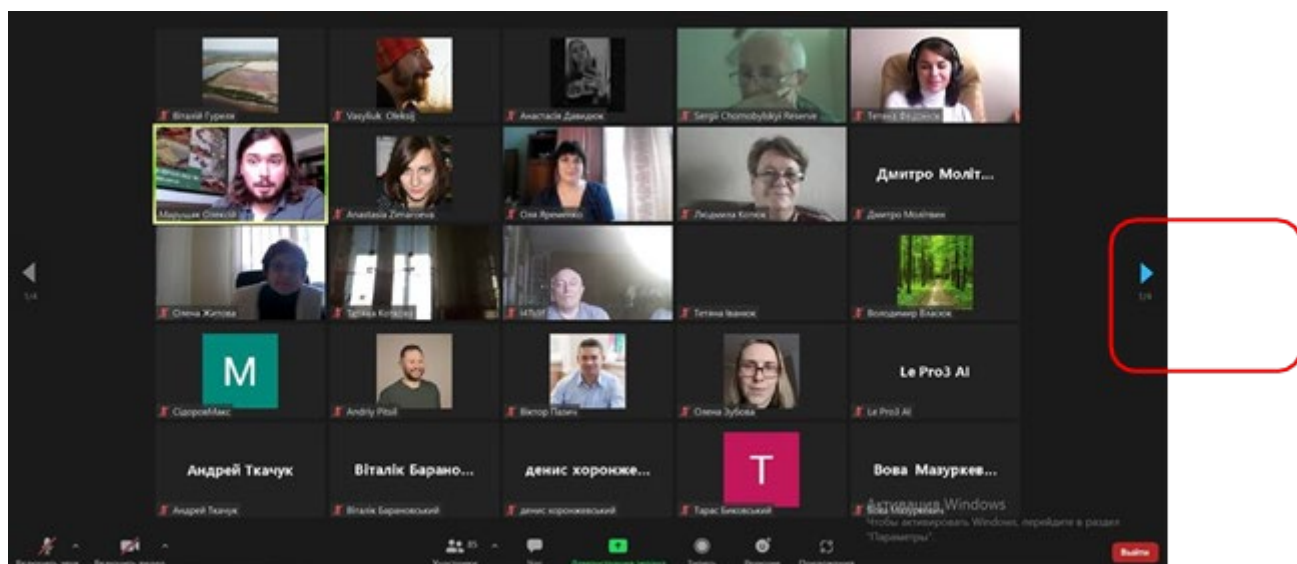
Віталій Гурєєв
Vasyliuk Oleksij
Анастасія Давидюк
Sergii Chornobylskyi Reserve
Тетяна Федонюк
Марущак Олексій
Anastasia Zimarоeva
Оля Яременко
Людмила Колюк
Дмитро Моліт...
Дмитро Молітвин
Олена Житова
Тетяна Котюсь
HTsIT
Тетяна Іванюк
Володимир Власюк
M
СідоровМакс
Andriy Pitsil
Віктор Пазич
Олена Зубова
Le Pro3 AI
Le Pro3 AI
Андрей Ткачук
Андрей Ткачук
Віталік Барано...
Віталік Барановський
денис хоронже...
денис хороножевський
T
Тарас Биковський
Вова Мазуркев...
Вова Мазуркевич
Активация Windows
Чтобы активировать Windows, перейдите в раздел "Параметры".
1/4
1/4
85
Выйти